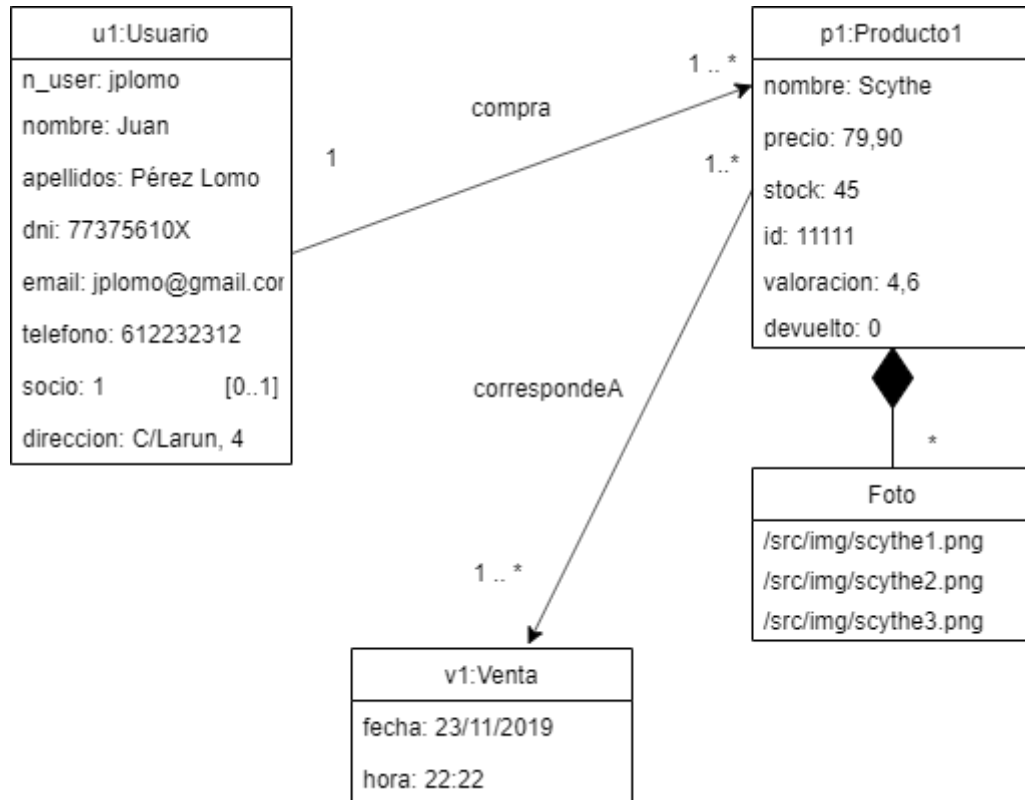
u1:Usuario

n_user: jplomo

nombre: Juan

apellidos: Pérez Lomo

dni: 77375610X

email: jplomo@gmail.cor

telefono: 612232312

socio: 1 [0..1]

direccion: C/Larun, 4

compra

1

1 .. *

p1:Producto1

nombre: Scythe

precio: 79,90

1..*

stock: 45

id: 11111

valoracion: 4,6

devuelto: 0

correspondeA

*

Foto

/src/img/scythe1.png

/src/img/scythe2.png

/src/img/scythe3.png

1 .. *

v1:Venta

fecha: 23/11/2019

hora: 22:22